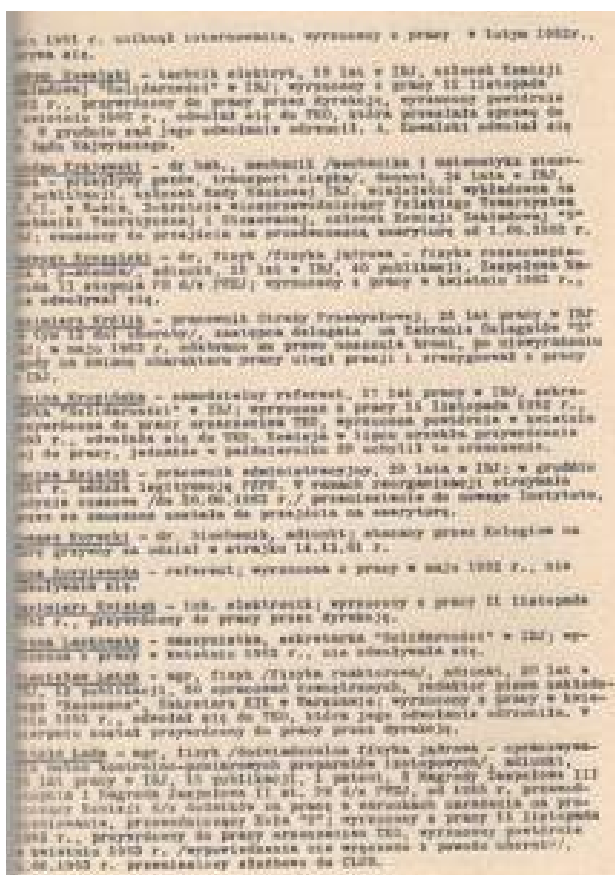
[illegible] 1981 r. uniknął internowania, wyrzucony z pracy w lutym 1982r., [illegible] się.

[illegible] Kowalski - technik elektryk, 19 lat w IBJ, członek Komisji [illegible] "Solidarność" w IBJ; wyrzucony z pracy 12 listopada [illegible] r., przywrócony do pracy przez dyrekcję, wyrzucony powtórnie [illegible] 1983 r., odwołał się do TKO, która przesłała sprawę do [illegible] W grudniu sąd jego odwołanie odrzucił. A. Kowalski odwołał się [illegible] Sądu Najwyższego.

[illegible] - dr hab., mechanik /mechanika i matematyka stosowana/ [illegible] transport miejski/, docent, 24 lata w IBJ, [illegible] publikacji, członek Rady Naukowej IBJ, wieloletni wykładowca na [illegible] w Łodzi, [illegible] Polskiego Towarzystwa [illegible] Teoretycznej i Stosowanej, członek Komisji Zakładowej "S" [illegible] do przejścia na przedterminową emeryturę od 1.08.1983 r.

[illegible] - dr, fizyk /fizyka jądrowa - fizyka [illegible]/, adiunkt, 18 lat w IBJ, 40 publikacji, Zespołowa Nagroda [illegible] 11 stopnia PR d/s PAN; wyrzucony z pracy w kwietniu 1983 r., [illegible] odwoływał się.

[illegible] - pracownik Straży Przemysłowej, 25 lat pracy w IBJ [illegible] zastępca delegata na Zebranie Delegatów "S" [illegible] w maju 1983 r. odebrano mu prawo noszenia broni, po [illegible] na zmianę charakteru pracy uległ presji i zrezygnował z pracy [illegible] IBJ.

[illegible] - samodzielny referent, 17 lat pracy w IBJ, sekretarka "Solidarności" w IBJ; wyrzucona z pracy 12 listopada 1982 r., przywrócona do pracy orzeczeniem TKO, wyrzucona powtórnie w kwietniu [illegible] r., odwołała się do TKO, Komisja w lipcu uznała przywrócenie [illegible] do pracy, jednakże w październiku SP uchylił to orzeczenie.

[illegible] - pracownik administracyjny, 29 lata w IBJ; w grudniu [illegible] legitymację PZPR. W ramach reorganizacji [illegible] czasowo /do 30.06.1983 r./ przeniesiona do nowego Instytutu, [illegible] zmuszona została do przejścia na emeryturę.

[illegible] - dr, biochemik, adiunkt, skazany przez Kolegium na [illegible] za udział w strajku 14.12.81 r.

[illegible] - referent; wyrzucona z pracy w maju 1983 r., nie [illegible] się.

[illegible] - inż. elektronik; wyrzucony z pracy 12 listopada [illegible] r., przywrócony do pracy przez dyrekcję.

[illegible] - maszynistka, sekretarka "Solidarności" w IBJ; wyrzucona z pracy w kwietniu 1983 r., nie odwoływała się.

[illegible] Latek - mgr, fizyk /fizyka reaktorowa/, adiunkt, 20 lat w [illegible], 19 publikacji, 50 opracowań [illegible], redaktor pisma zakładowego "Reaktor", Zespołowa KIE w Warszawie; wyrzucony z pracy w kwietniu 1983 r., odwołał się do TKO, która jego odwołanie odrzuciła. W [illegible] został przywrócony do pracy przez dyrekcję.

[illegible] - mgr, fizyk /doświadczalna fizyka jądrowa - opracowywanie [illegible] kontrolno-pomiarowych preparatów izotopowych/, adiunkt, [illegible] lat pracy w IBJ, 15 publikacji, 1 patent, 2 Nagrody Zespołowe III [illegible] i Nagroda Zespołowa II st. PR d/s PAN, od 1980 r. przewodniczący Komisji d/s Kobiet na pracę w narażeniu na promieniowanie, przewodniczący Koła "S"; wyrzucony z pracy 12 listopada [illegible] r., przywrócony do pracy orzeczeniem TKO, wyrzucony powtórnie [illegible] kwietniu 1983 r. /wypowiedzenie mu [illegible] z powodu choroby/, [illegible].08.1983 r. przeniesiony służbowo do CLOR.